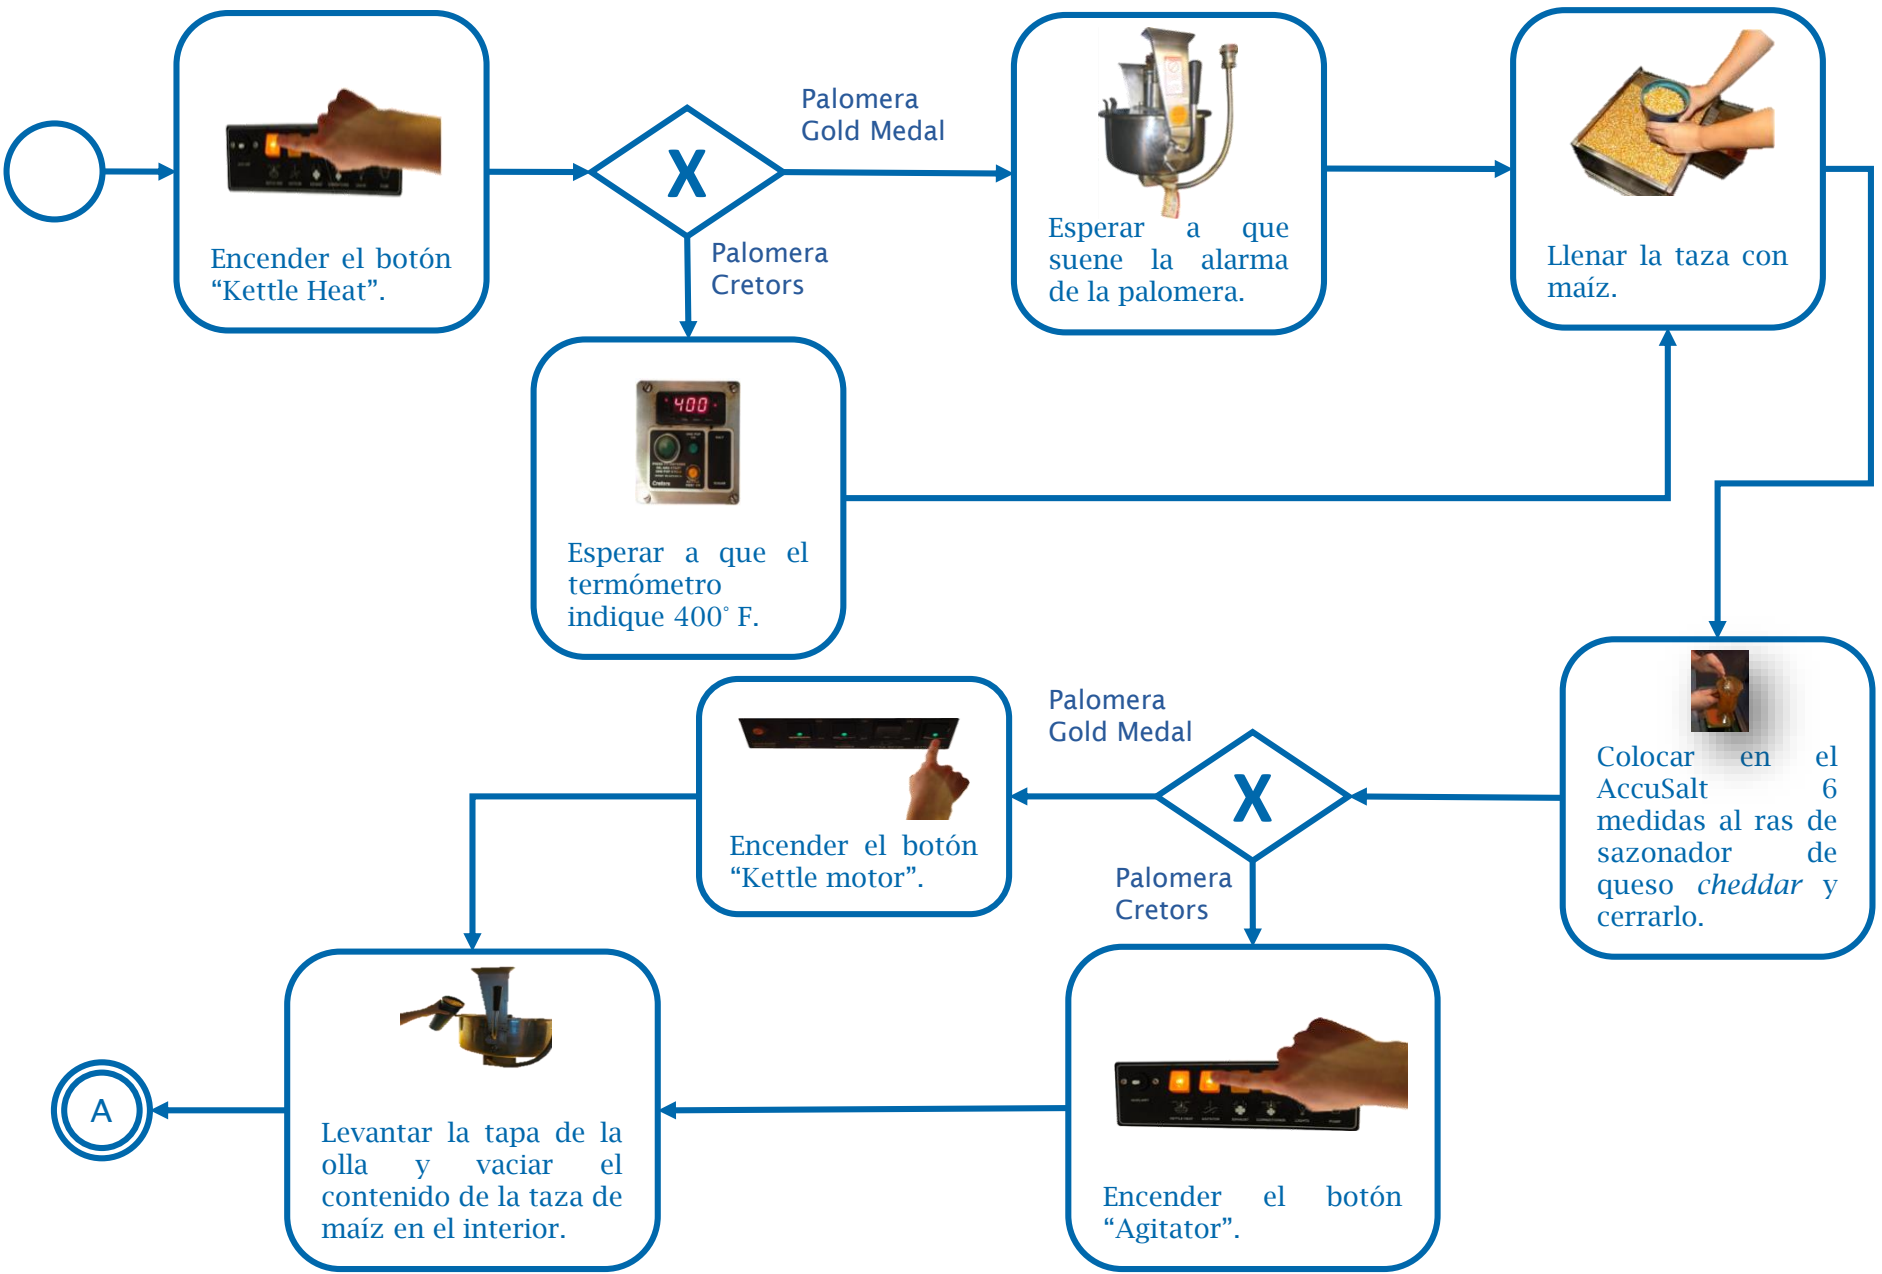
Encender el botón "Kettle Heat".

X

Palomera Gold Medal

Palomera Cretors

Esperar a que suene la alarma de la palomera.

Llenar la taza con maíz.

400

Esperar a que el termómetro indique 400° F.

Colocar en el AccuSalt 6 medidas al ras de sazonador de queso *cheddar* y cerrarlo.

X

Palomera Gold Medal

Palomera Cretors

Encender el botón "Kettle motor".

Encender el botón "Agitator".

Levantar la tapa de la olla y vaciar el contenido de la taza de maíz en el interior.

A